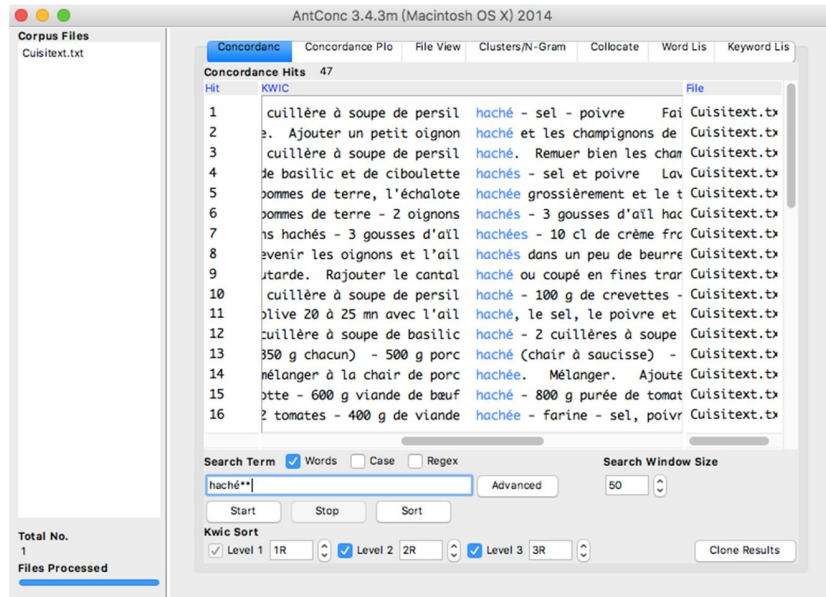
AntConc 3.4.3m (Macintosh OS X) 2014

Corpus Files
Cuisitext.txt

Concordanc | Concordance Plo | File View | Clusters/N-Gram | Collocate | Word Lis | Keyword Lis

Concordance Hits 47

| Hit | KWIC | File |
|---|---|---|
| 1 | cuillère à soupe de persil haché - sel - poivre Fai | Cuisitext.tx |
| 2 | e. Ajouter un petit oignon haché et les champignons de | Cuisitext.tx |
| 3 | cuillère à soupe de persil haché. Remuer bien les cham | Cuisitext.tx |
| 4 | de basilic et de ciboulette hachés - sel et poivre Lav | Cuisitext.tx |
| 5 | pommes de terre, l'échalote hachée grossièrement et le t | Cuisitext.tx |
| 6 | pommes de terre - 2 oignons hachés - 3 gousses d'aïl hac | Cuisitext.tx |
| 7 | ns hachés - 3 gousses d'aïl hachées - 10 cl de crème fra | Cuisitext.tx |
| 8 | revenir les oignons et l'ail hachés dans un peu de beurre | Cuisitext.tx |
| 9 | utarde. Rajouter le cantal haché ou coupé en fines tran | Cuisitext.tx |
| 10 | cuillère à soupe de persil haché - 100 g de crevettes - | Cuisitext.tx |
| 11 | olive 20 à 25 mn avec l'aïl haché, le sel, le poivre et | Cuisitext.tx |
| 12 | cuillère à soupe de basilic haché - 2 cuillères à soupe | Cuisitext.tx |
| 13 | 350 g chacun) - 500 g porc haché (chair à saucisse) - | Cuisitext.tx |
| 14 | mélanger à la chair de porc hachée. Mélanger. Ajoute | Cuisitext.tx |
| 15 | otte - 600 g viande de bœuf haché - 800 g purée de tomat | Cuisitext.tx |
| 16 | 2 tomates - 400 g de viande hachée - farine - sel, poivr | Cuisitext.tx |

Search Term ☑ Words ☐ Case ☐ Regex
haché**
Advanced
Search Window Size
50
Start Stop Sort

Kwic Sort
☑ Level 1 1R ☑ Level 2 2R ☑ Level 3 3R
Clone Results

Total No.
1
Files Processed